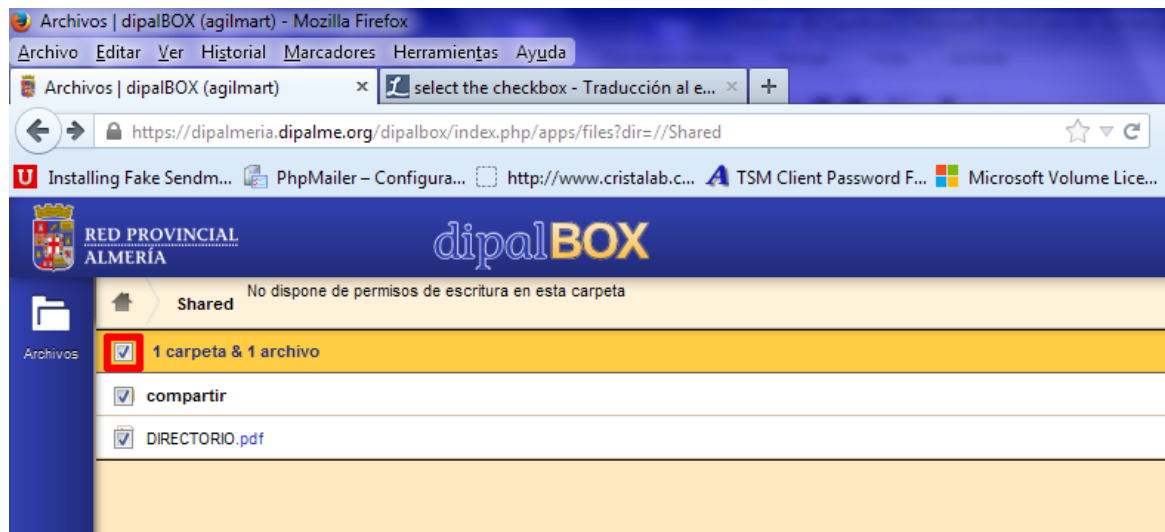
Archivos | dipalBOX (agilmart) - Mozilla Firefox

Archivo Editar Ver Historial Marcadores Herramientas Ayuda

Archivos | dipalBOX (agilmart) ×

select the checkbox - Traducción al e... ×

+

https://dipalmeria.dipalme.org/dipalbox/index.php/apps/files?dir=//Shared

Installing Fake Sendm... PhpMailer – Configura... http://www.cristalab.c... TSM Client Password F... Microsoft Volume Lice...

RED PROVINCIAL ALMERÍA

dipalBOX

Archivos

Shared

No dispone de permisos de escritura en esta carpeta

1 carpeta & 1 archivo

compartir

DIRECTORIO.pdf